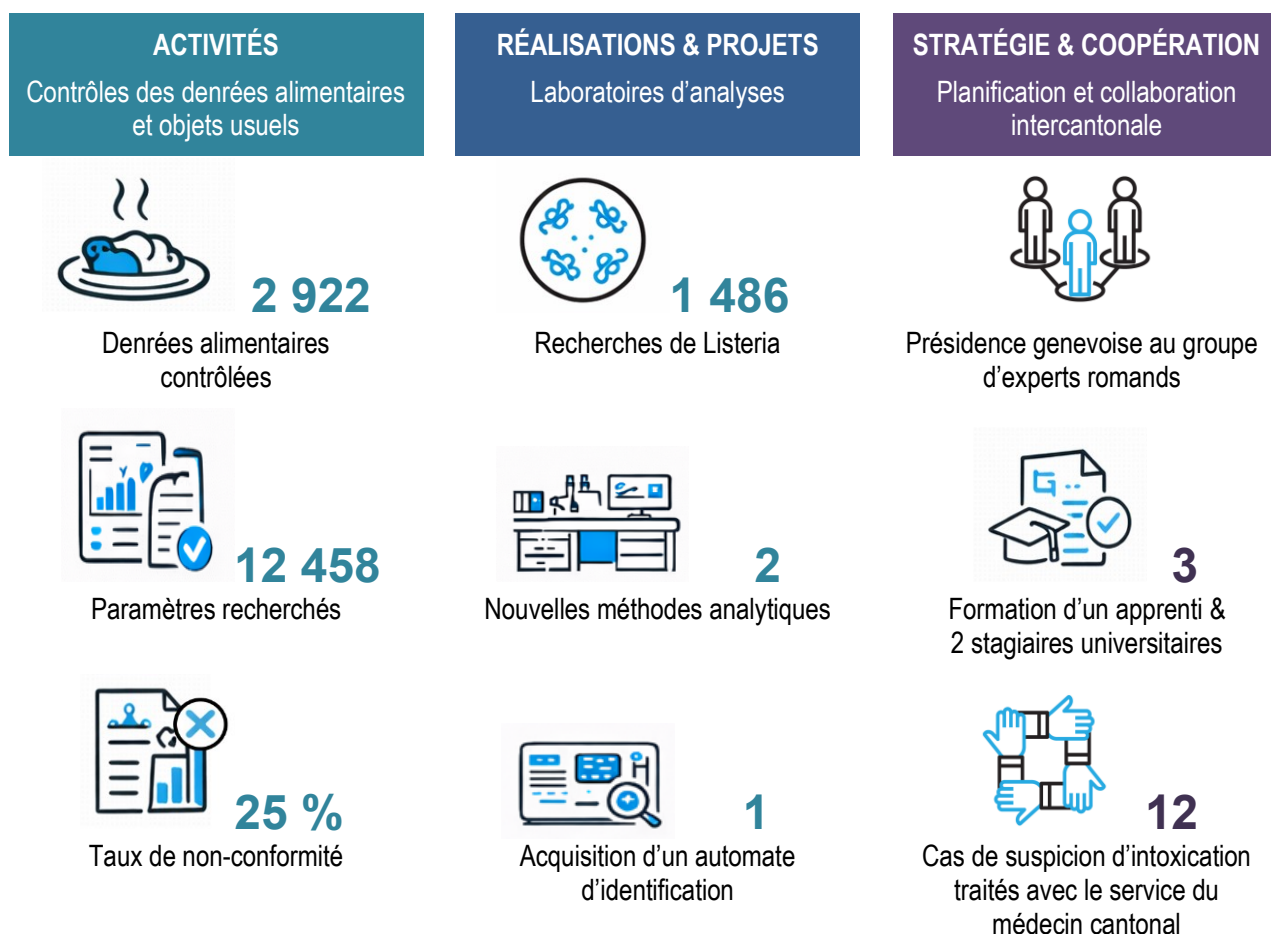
ACTIVITÉS
Contrôles des denrées alimentaires et objets usuels

2 922
Denrées alimentaires contrôlées

12 458
Paramètres recherchés

25 %
Taux de non-conformité

RÉALISATIONS & PROJETS
Laboratoires d’analyses

1 486
Recherches de Listeria

2
Nouvelles méthodes analytiques

1
Acquisition d’un automate d’identification

STRATÉGIE & COOPÉRATION
Planification et collaboration intercantonale

Présidence genevoise au groupe d’experts romands

3
Formation d’un apprenti & 2 stagiaires universitaires

12
Cas de suspicion d’intoxication traités avec le service du médecin cantonal